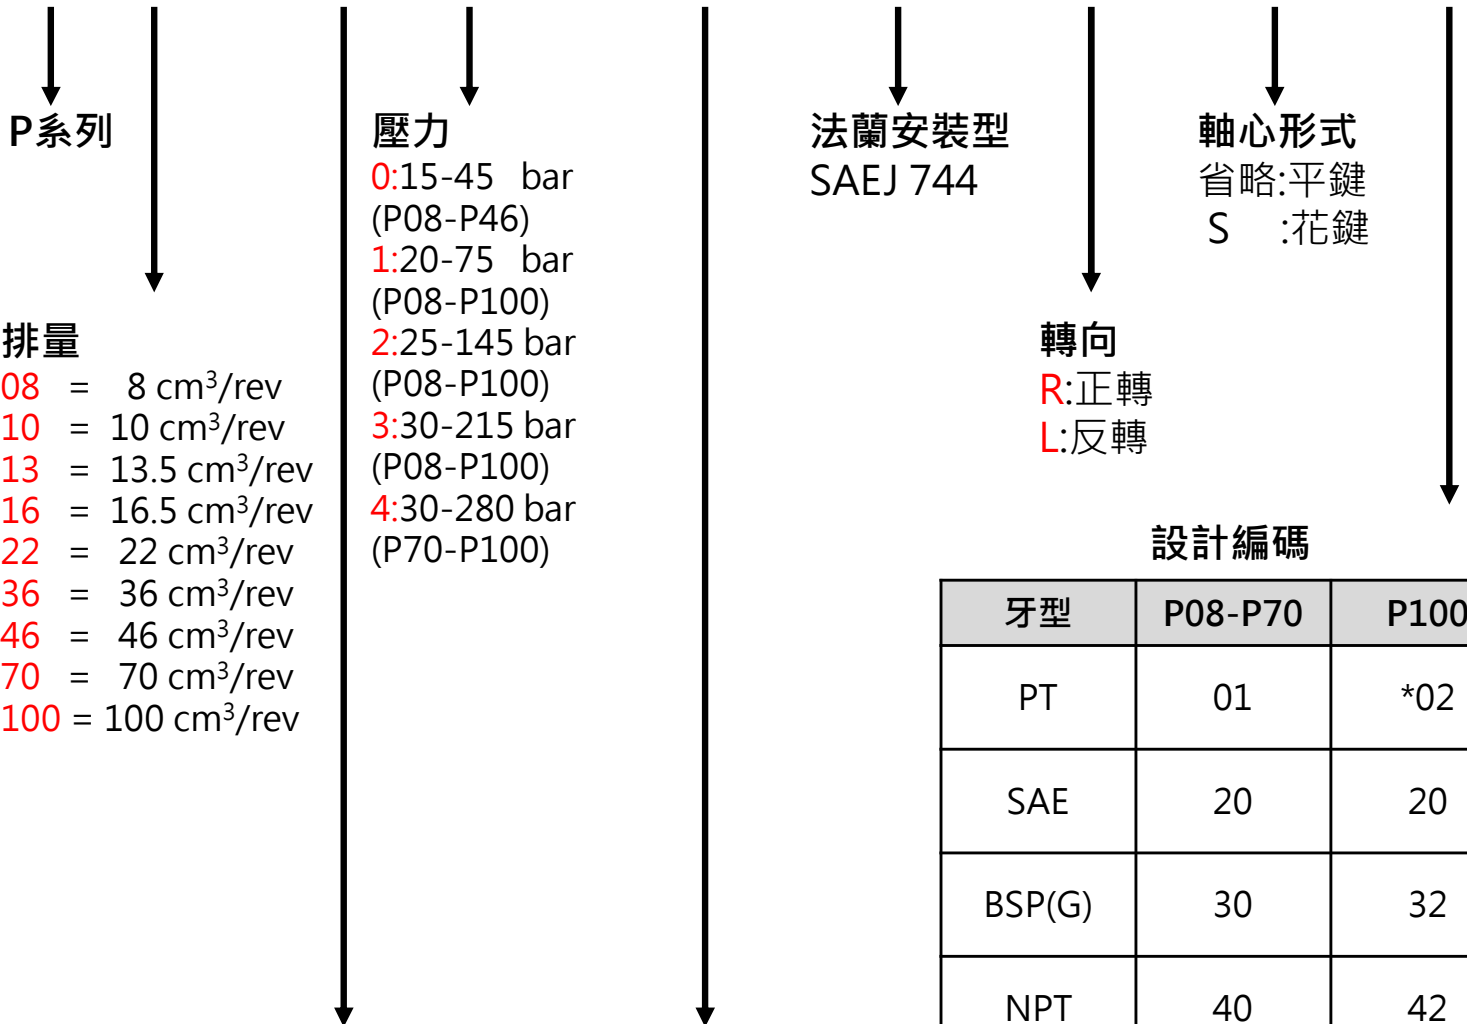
P系列

排量
08 = 8 cm$^3$/rev
10 = 10 cm$^3$/rev
13 = 13.5 cm$^3$/rev
16 = 16.5 cm$^3$/rev
22 = 22 cm$^3$/rev
36 = 36 cm$^3$/rev
46 = 46 cm$^3$/rev
70 = 70 cm$^3$/rev
100 = 100 cm$^3$/rev

壓力
0:15-45 bar (P08-P46)
1:20-75 bar (P08-P100)
2:25-145 bar (P08-P100)
3:30-215 bar (P08-P100)
4:30-280 bar (P70-P100)

法蘭安裝型
SAEJ 744

轉向
R:正轉
L:反轉

軸心形式
省略:平鍵
S :花鍵

設計編碼

| 牙型 | P08-P70 | P100 |
|---|---|---|
| PT | 01 | *02 |
| SAE | 20 | 20 |
| BSP(G) | 30 | 32 |
| NPT | 40 | 42 |